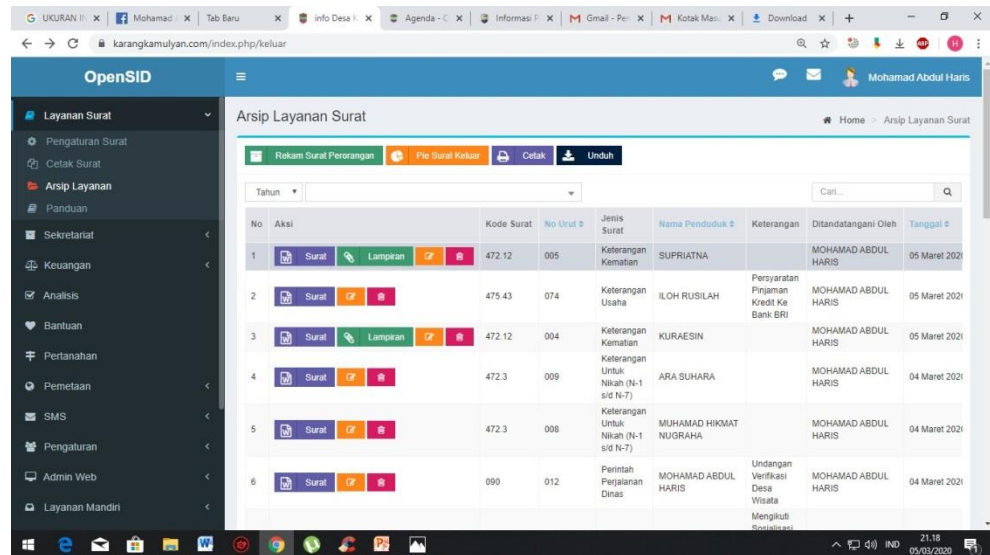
UKURAN I × | Mohamad × | Tab Baru × | info Desa K × | Agenda - × | Informasi P × | Gmail - Per × | Kotak Mas × | Download ×

karangkamulyan.com/index.php/keluar

OpenSID

Mohamad Abdul Haris

Layanan Surat
Pengaturan Surat
Cetak Surat
Arsip Layanan
Panduan
Sekretariat
Keuangan
Analisis
Bantuan
Pertanahan
Pemetaan
SMS
Pengaturan
Admin Web
Layanan Mandiri

Arsip Layanan Surat

Home > Arsip Layanan Surat

Rekam Surat Perorangan
Pie Surat Keluar
Cetak
Unduh

Tahun

Cari...

| No | Aksi | Kode Surat | No Urut | Jenis Surat | Nama Penduduk | Keterangan | Ditandatangani Oleh | Tanggal |
|---|---|---|---|---|---|---|---|---|
| 1 | Surat Lampiran | 472.12 | 005 | Keterangan Kematian | SUPRIATNA | | MOHAMAD ABDUL HARIS | 05 Maret 202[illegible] |
| 2 | Surat | 475.43 | 074 | Keterangan Usaha | ILOH RUSILAH | Persyaratan Pinjaman Kredit Ke Bank BRI | MOHAMAD ABDUL HARIS | 05 Maret 202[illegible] |
| 3 | Surat Lampiran | 472.12 | 004 | Keterangan Kematian | KURAESIN | | MOHAMAD ABDUL HARIS | 05 Maret 202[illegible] |
| 4 | Surat | 472.3 | 009 | Keterangan Untuk Nikah (N-1 s/d N-7) | ARA SUHARA | | MOHAMAD ABDUL HARIS | 04 Maret 202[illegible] |
| 5 | Surat | 472.3 | 008 | Keterangan Untuk Nikah (N-1 s/d N-7) | MUHAMAD HIKMAT NUGRAHA | | MOHAMAD ABDUL HARIS | 04 Maret 202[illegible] |
| 6 | Surat | 090 | 012 | Perintah Perjalanan Dinas | MOHAMAD ABDUL HARIS | Undangan Verifikasi Desa Wisata | MOHAMAD ABDUL HARIS | 04 Maret 202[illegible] |
| | | | | | | Mengikuti Sosialisasi | | |

IND 21.18 05/03/2020